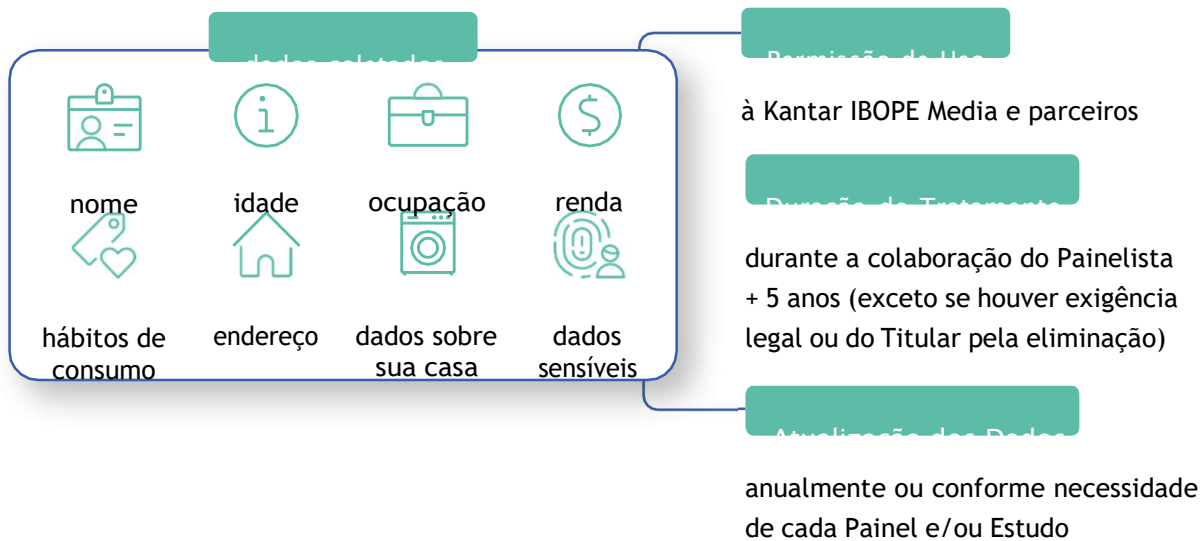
dados coletados

nome idade ocupação renda

hábitos de consumo endereço dados sobre sua casa dados sensíveis

Permissão de Uso

à Kantar IBOPE Media e parceiros

Duração do Tratamento

durante a colaboração do Painelista + 5 anos (exceto se houver exigência legal ou do Titular pela eliminação)

Atualização dos Dados

anualmente ou conforme necessidade de cada Painel e/ou Estudo